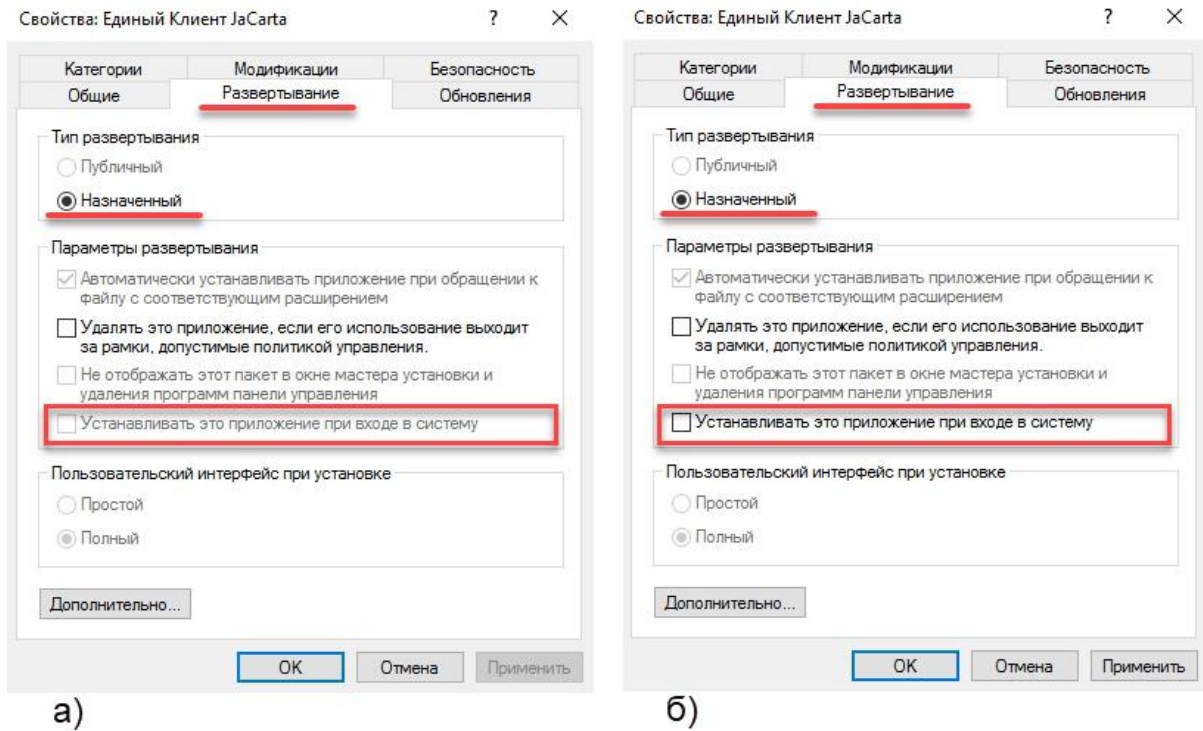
Свойства: Единый Клиент JaCarta ? ×

Категории | Модификации | Безопасность
Общие | Развертывание | Обновления

Тип развертывания
Публичный
Назначенный

Параметры развертывания
Автоматически устанавливать приложение при обращении к файлу с соответствующим расширением
Удалять это приложение, если его использование выходит за рамки, допустимые политикой управления.
Не отображать этот пакет в окне мастера установки и удаления программ панели управления
Устанавливать это приложение при входе в систему

Пользовательский интерфейс при установке
Простой
Полный

Дополнительно...

OK Отмена Применить

а)

Свойства: Единый Клиент JaCarta ? ×

Категории | Модификации | Безопасность
Общие | Развертывание | Обновления

Тип развертывания
Публичный
Назначенный

Параметры развертывания
Автоматически устанавливать приложение при обращении к файлу с соответствующим расширением
Удалять это приложение, если его использование выходит за рамки, допустимые политикой управления.
Не отображать этот пакет в окне мастера установки и удаления программ панели управления
Устанавливать это приложение при входе в систему

Пользовательский интерфейс при установке
Простой
Полный

Дополнительно...

OK Отмена Применить

б)